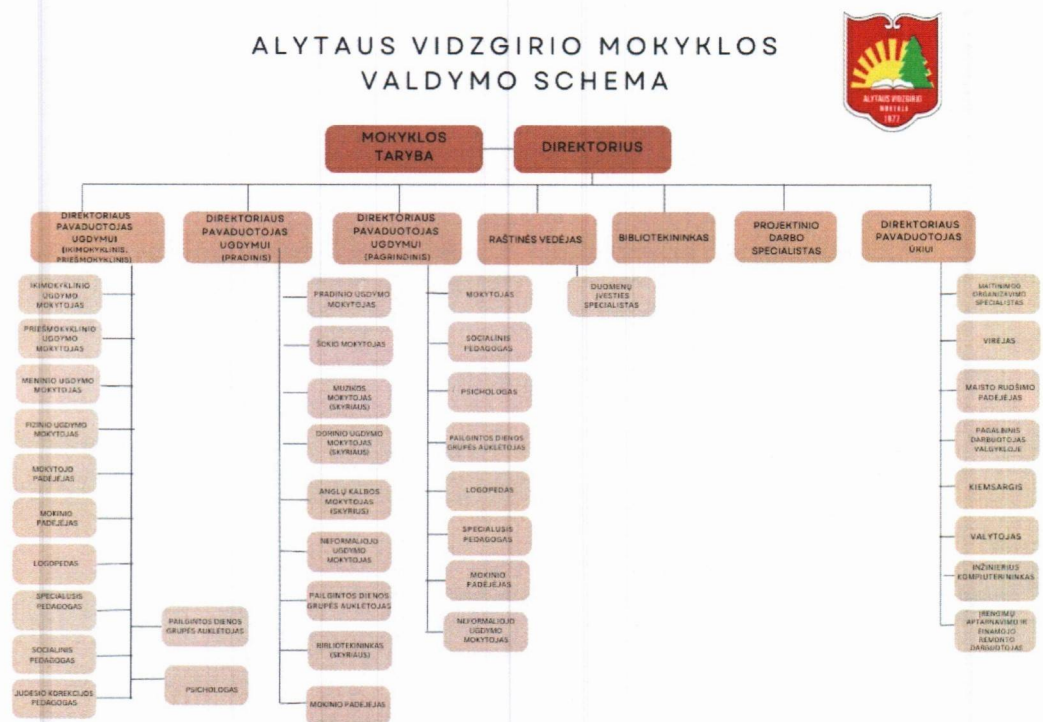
ALYTAUS VIDZGIRIO MOKYKLOS VALDYMO SCHEMA

ALYTAUS VIDZGIRIO MOKYKLA 1977

MOKYKLOS TARYBA

DIREKTORIUS

DIREKTORIAUS PAVADUOTOJAS UGDYMUI (IKIMOKYKLINIS, PRIEŠMOKYKLINIS)

IKIMOKYKLINIO UGDYMO MOKYTOJAS

PRIEŠMOKYKLINIO UGDYMO MOKYTOJAS

MENINIO UGDYMO MOKYTOJAS

FIZINIO UGDYMO MOKYTOJAS

MOKYTOJO PADĖJĖJAS

MOKINIO PADĖJĖJAS

LOGOPEDAS

SPECIALUSIS PEDAGOGAS

SOCIALINIS PEDAGOGAS

JUDESIO KOREKCIJOS PEDAGOGAS

PAILGINTOS DIENOS GRUPĖS AUKLĖTOJAS

PSICHOLOGAS

DIREKTORIAUS PAVADUOTOJAS UGDYMUI (PRADINIS)

PRADINIO UGDYMO MOKYTOJAS

ŠOKIO MOKYTOJAS

MUZIKOS MOKYTOJAS (SKYRIAUS)

DORINIO UGDYMO MOKYTOJAS (SKYRIAUS)

ANGLŲ KALBOS MOKYTOJAS (SKYRIUS)

NEFORMALIOJO UGDYMO MOKYTOJAS

PAILGINTOS DIENOS GRUPĖS AUKLĖTOJAS

BIBLIOTEKININKAS (SKYRIAUS)

MOKINIO PADĖJĖJAS

DIREKTORIAUS PAVADUOTOJAS UGDYMUI (PAGRINDINIS)

MOKYTOJAS

SOCIALINIS PEDAGOGAS

PSICHOLOGAS

PAILGINTOS DIENOS GRUPĖS AUKLĖTOJAS

LOGOPEDAS

SPECIALUSIS PEDAGOGAS

MOKINIO PADĖJĖJAS

NEFORMALIOJO UGDYMO MOKYTOJAS

RAŠTINĖS VEDĖJAS

DUOMENŲ ĮVESTIES SPECIALISTAS

BIBLIOTEKININKAS

PROJEKTINIO DARBO SPECIALISTAS

DIREKTORIAUS PAVADUOTOJAS ŪKIUI

MAITINIMO ORGANIZAVIMO SPECIALISTAS

VIRĖJAS

MAISTO RUOŠIMO PADĖJĖJAS

PAGALBINIS DARBUOTOJAS VALGYKLOJE

KIEMSARGIS

VALYTOJAS

INŽINIERIUS KOMPIUTERININKAS

ĮRENGINIŲ APTARNAVIMO IR EINAMOJO REMONTO DARBUOTOJAS